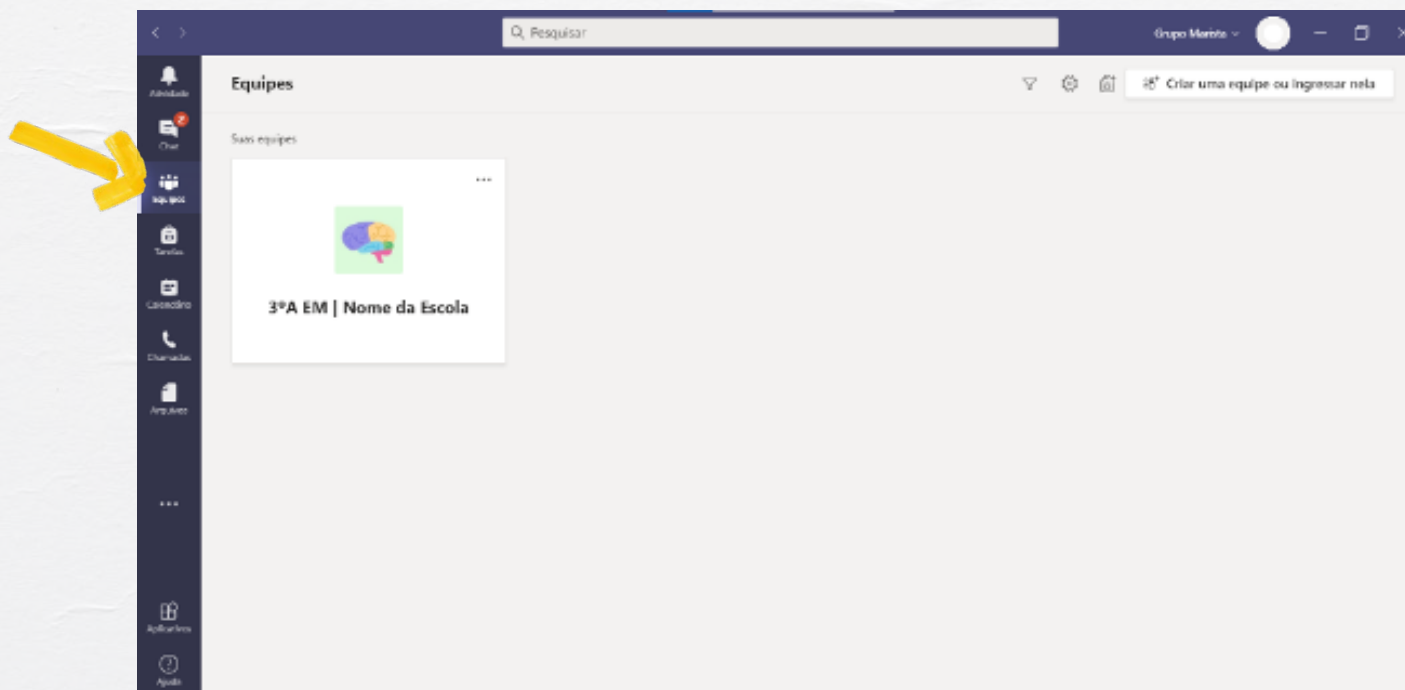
Pesquisar

Grupo Marista

Atividade

2

Chat

Equipes

Tarefas

Calendário

Chamadas

Arquivos

...

Aplicativos

Ajuda

Equipes

Criar uma equipe ou ingressar nela

Suas equipes

...

3ºA EM | Nome da Escola